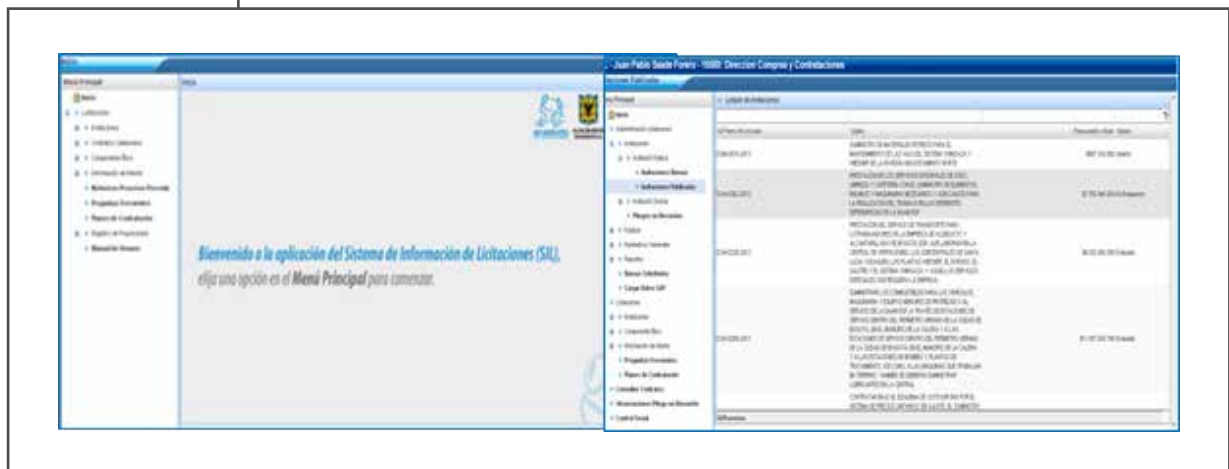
Inicio

Menú Principal

Inicio

Inicio

Licitaciones

Bienvenido a la aplicación del Sistema de Información de Licitaciones (SIL), elija una opción en el Menú Principal para comenzar.

Juan Pablo Saade Forero - 15000: Dirección Compras y Contrataciones

Invitaciones Publicadas

Menú Principal

Listado de Invitaciones

Inicio

Invitaciones Abiertas

Invitaciones Publicadas

Pliegos en Borradores

Bienes Solicitados

Cargue Items SAP

Propuestas Presentadas

Planes de Contratación

Consultas Contratos

Control Social

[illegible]